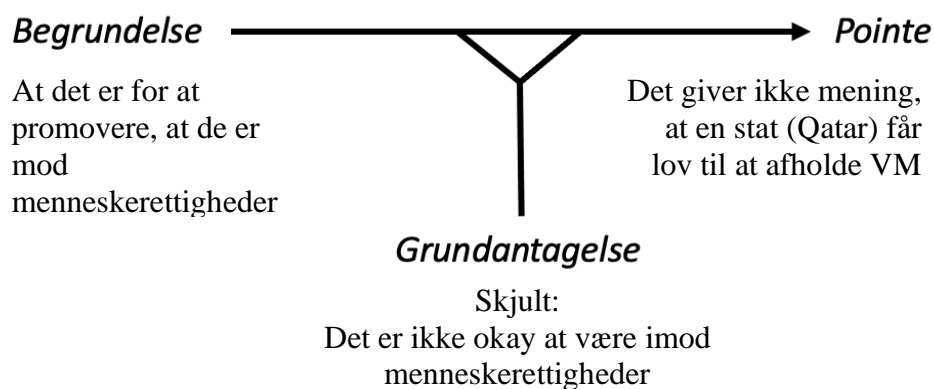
Begrundelse

At det er for at promovere, at de er mod menneskerettigheder

Pointe

Det giver ikke mening, at en stat (Qatar) får lov til at afholde VM

Grundantagelse

Skjult:
Det er ikke okay at være imod menneskerettigheder